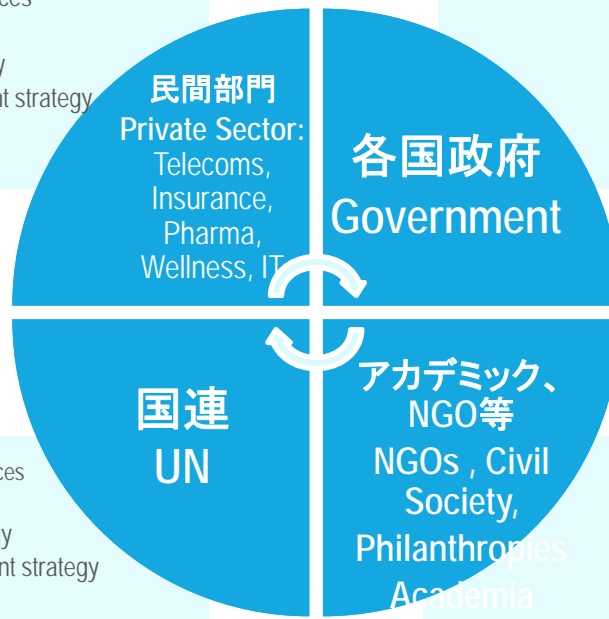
ces

y
nt strategy

民間部門
Private Sector:
Telecoms,
Insurance,
Pharma,
Wellness, IT

各国政府
Government

国連
UN

アカデミック、
NGO等
NGOs , Civil
Society,
Philanthropies
Academia

ces

y
nt strategy